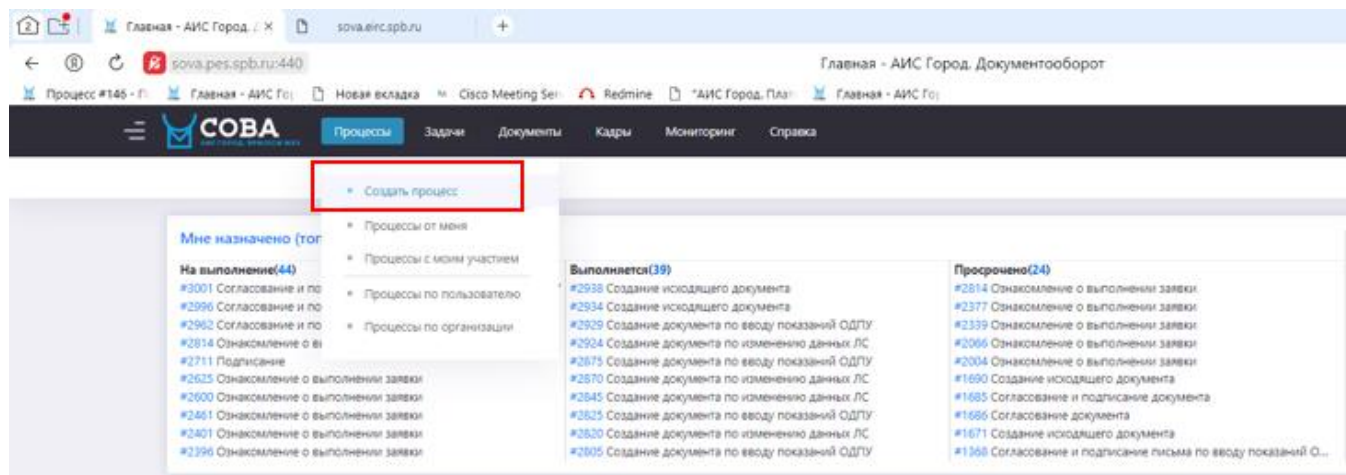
Главная - АИС Город. ✕ sova.eirc.spb.ru +

sova.pes.spb.ru:440

Главная - АИС Город. Документооборот

Процесс #146 - Главная - АИС Го Новая вкладка Cisco Meeting Ser Redmine "АИС Город. Пла Главная - АИС Го

СОВА

Процессы Задачи Документы Кадры Мониторинг Справка

• Создать процесс
• Процессы от меня
• Процессы с моим участием
• Процессы по пользователю
• Процессы по организации

Мне назначено (топ

На выполнение(44)
#3001 Согласование и по
#2996 Согласование и по
#2962 Согласование и по
#2814 Ознакомление о в
#2711 Подписание
#2625 Ознакомление о выполнении заявки
#2600 Ознакомление о выполнении заявки
#2461 Ознакомление о выполнении заявки
#2401 Ознакомление о выполнении заявки
#2396 Ознакомление о выполнении заявки

Выполняется(39)
#2938 Создание исходящего документа
#2934 Создание исходящего документа
#2929 Создание документа по вводу показаний ОДПУ
#2924 Создание документа по изменению данных ЛС
#2875 Создание документа по вводу показаний ОДПУ
#2870 Создание документа по изменению данных ЛС
#2845 Создание документа по изменению данных ЛС
#2825 Создание документа по вводу показаний ОДПУ
#2820 Создание документа по изменению данных ЛС
#2805 Создание документа по вводу показаний ОДПУ

Просрочено(24)
#2814 Ознакомление о выполнении заявки
#2377 Ознакомление о выполнении заявки
#2339 Ознакомление о выполнении заявки
#2066 Ознакомление о выполнении заявки
#2004 Ознакомление о выполнении заявки
#1690 Создание исходящего документа
#1685 Согласование и подписание документа
#1686 Согласование документа
#1671 Создание исходящего документа
#1368 Согласование и подписание письма по вводу показаний О...